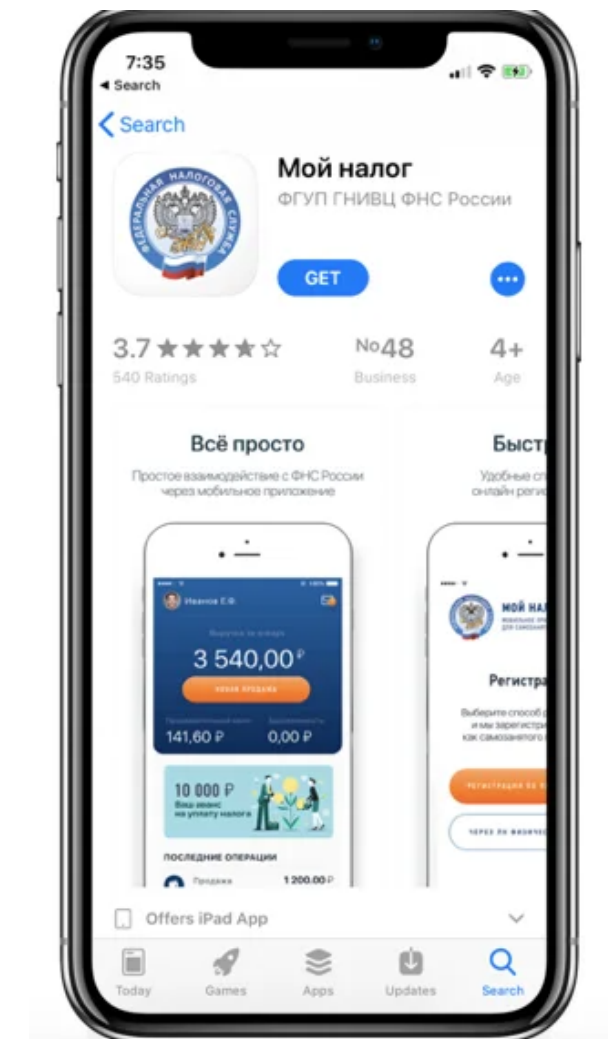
7:35
◂ Search

Search

ФЕДЕРАЛЬНАЯ НАЛОГОВАЯ СЛУЖБА

Мой налог
ФГУП ГНИВЦ ФНС России

GET

3.7 ★★★★☆
540 Ratings

No48
Business

4+
Age

Всё просто
Простое взаимодействие с ФНС России через мобильное приложение

Иванов Е.Ф.
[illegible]
3 540,00 ₽
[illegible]
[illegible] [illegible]
141,60 ₽ 0,00 ₽

10 000 ₽
Ваш аванс на уплату налога

ПОСЛЕДНИЕ ОПЕРАЦИИ
Продажа 1 200,00 ₽

Быст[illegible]
Удобные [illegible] онлайн регис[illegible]

МОЙ НАЛ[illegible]

Регистра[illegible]
Выберите способ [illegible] и мы зарегистри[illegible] как самозанятого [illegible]

РЕГИСТРАЦИЯ ПО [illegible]
ЧЕРЕЗ ЛК ФИЗИЧЕС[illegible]

Offers iPad App

Today Games Apps Updates Search